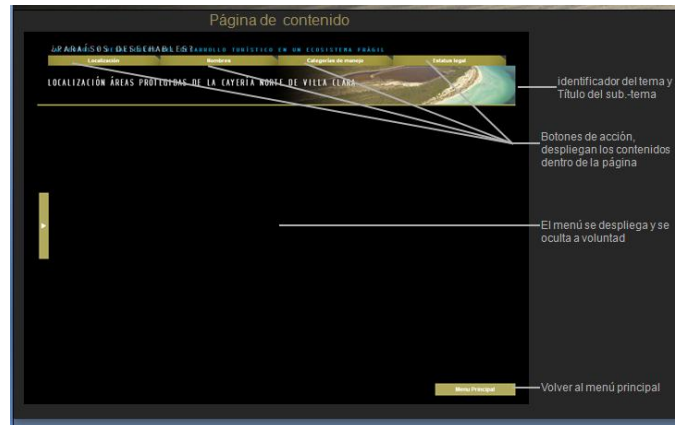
Página de contenido

PARAÍSOS DESECHABLES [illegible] DESARROLLO TURÍSTICO EN UN ECOSISTEMA FRÁGIL

Localización
Nombres
Categorías de manejo
Estatus legal

LOCALIZACIÓN ÁREAS PROTEGIDAS DE LA CAYERÍA NORTE DE VILLA CLARA

identificador del tema y Título del sub.-tema

Botones de acción, despliegan los contenidos dentro de la página

El menú se despliega y se oculta a voluntad

Menú Principal

Volver al menú principal